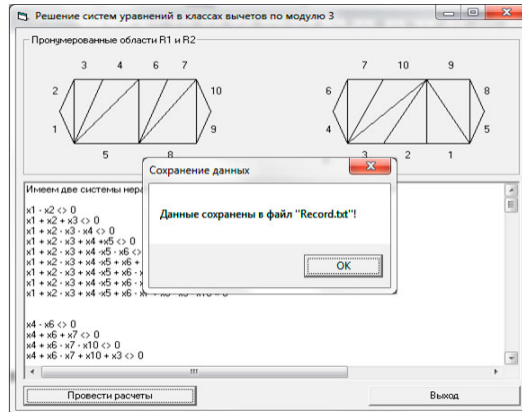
Решение систем уравнений в классах вычетов по модулю 3

Пронумерованные области R1 и R2

3 4 6 7
2 10
1 9
5 8

7 10 9
6 8
4 5
3 2 1

Имеем две системы нера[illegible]

x1 - x2 <> 0
x1 + x2 + x3 <> 0
x1 + x2 - x3 - x4 <> 0
x1 + x2 - x3 + x4 +x5 <> 0
x1 + x2 - x3 + x4 -x5 - x6 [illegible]
x1 + x2 - x3 + x4 -x5 + x6 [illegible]
x1 + x2 - x3 + x4 -x5 + x6 - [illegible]
x1 + x2 - x3 + x4 -x5 + x6 - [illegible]
x1 + x2 - x3 + x4 -x5 + x6 - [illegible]

x4 - x6 <> 0
x4 + x6 + x7 <> 0
x4 + x6 - x7 - x10 <> 0
x4 + x6 - x7 + x10 + x3 <> 0

Сохранение данных

Данные сохранены в файл "Record.txt"!

OK

Провести расчеты

Выход